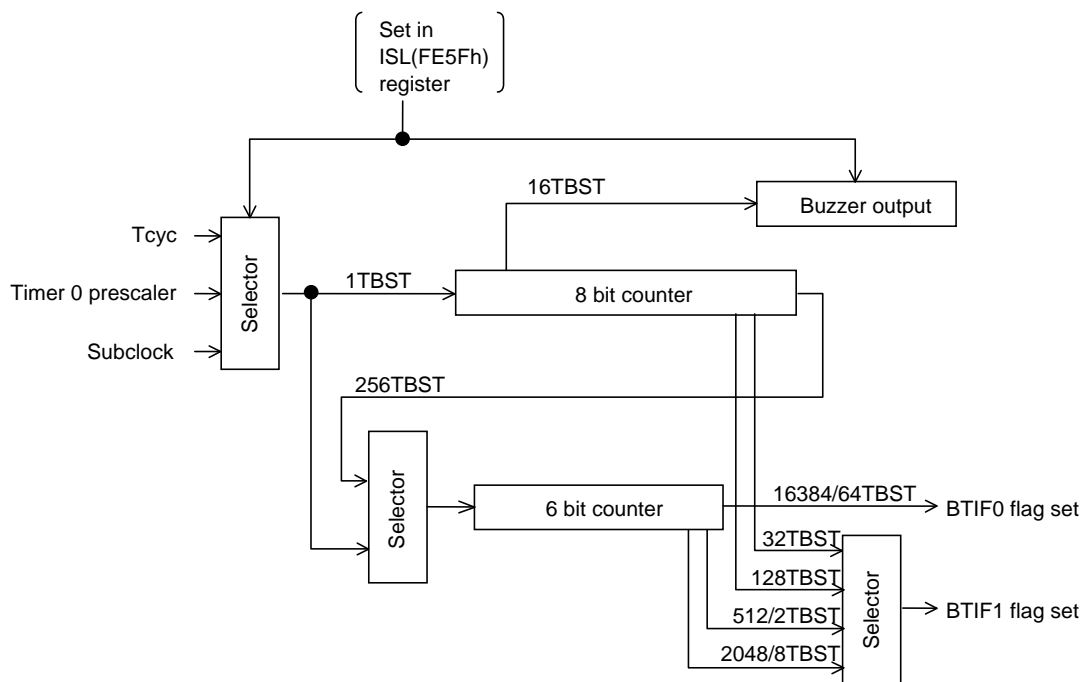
Set in ISL(FE5Fh) register

16TBST

Buzzer output

Tcyc

Timer 0 prescaler

Subclock

Selector

1TBST

8 bit counter

256TBST

Selector

6 bit counter

16384/64TBST

BTIF0 flag set

32TBST

128TBST

512/2TBST

2048/8TBST

Selector

BTIF1 flag set